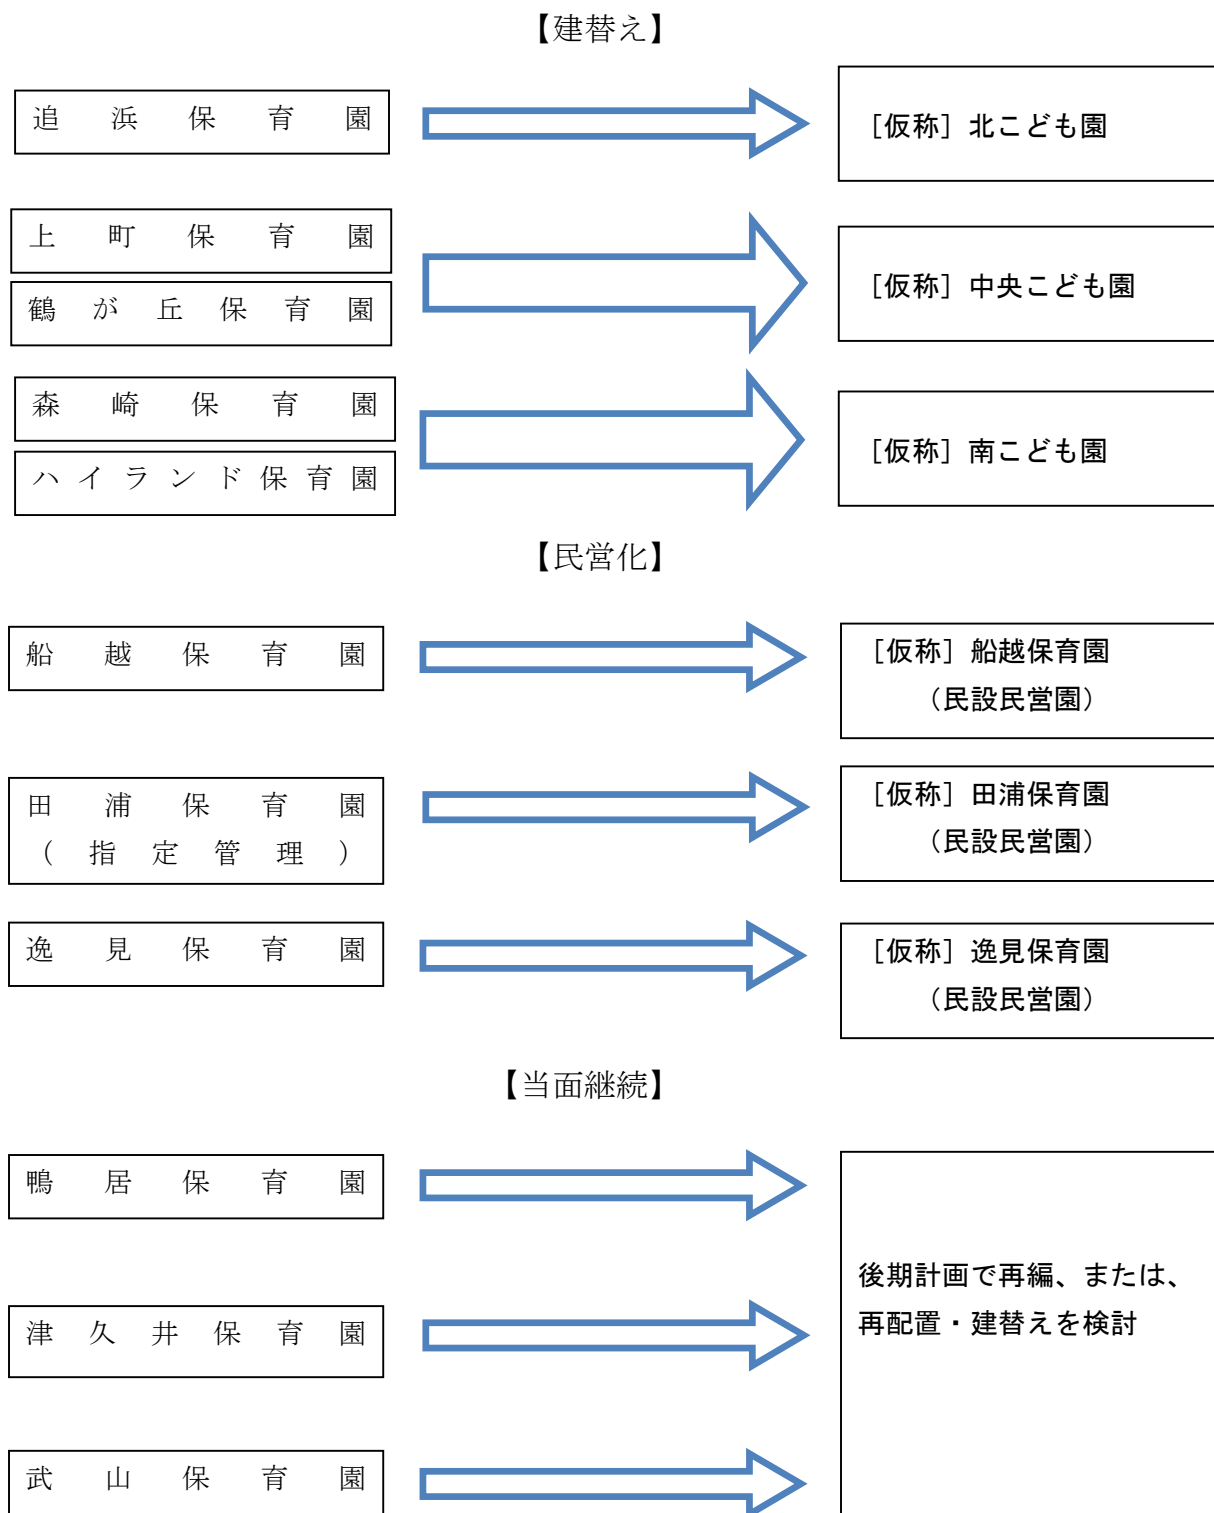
【建替え】

追浜保育園

［仮称］北こども園

上町保育園

鶴が丘保育園

［仮称］中央こども園

森崎保育園

ハイランド保育園

［仮称］南こども園

【民営化】

船越保育園

［仮称］船越保育園
（民設民営園）

田浦保育園
（指定管理）

［仮称］田浦保育園
（民設民営園）

逸見保育園

［仮称］逸見保育園
（民設民営園）

【当面継続】

鴨居保育園

津久井保育園

武山保育園

後期計画で再編、または、再配置・建替えを検討